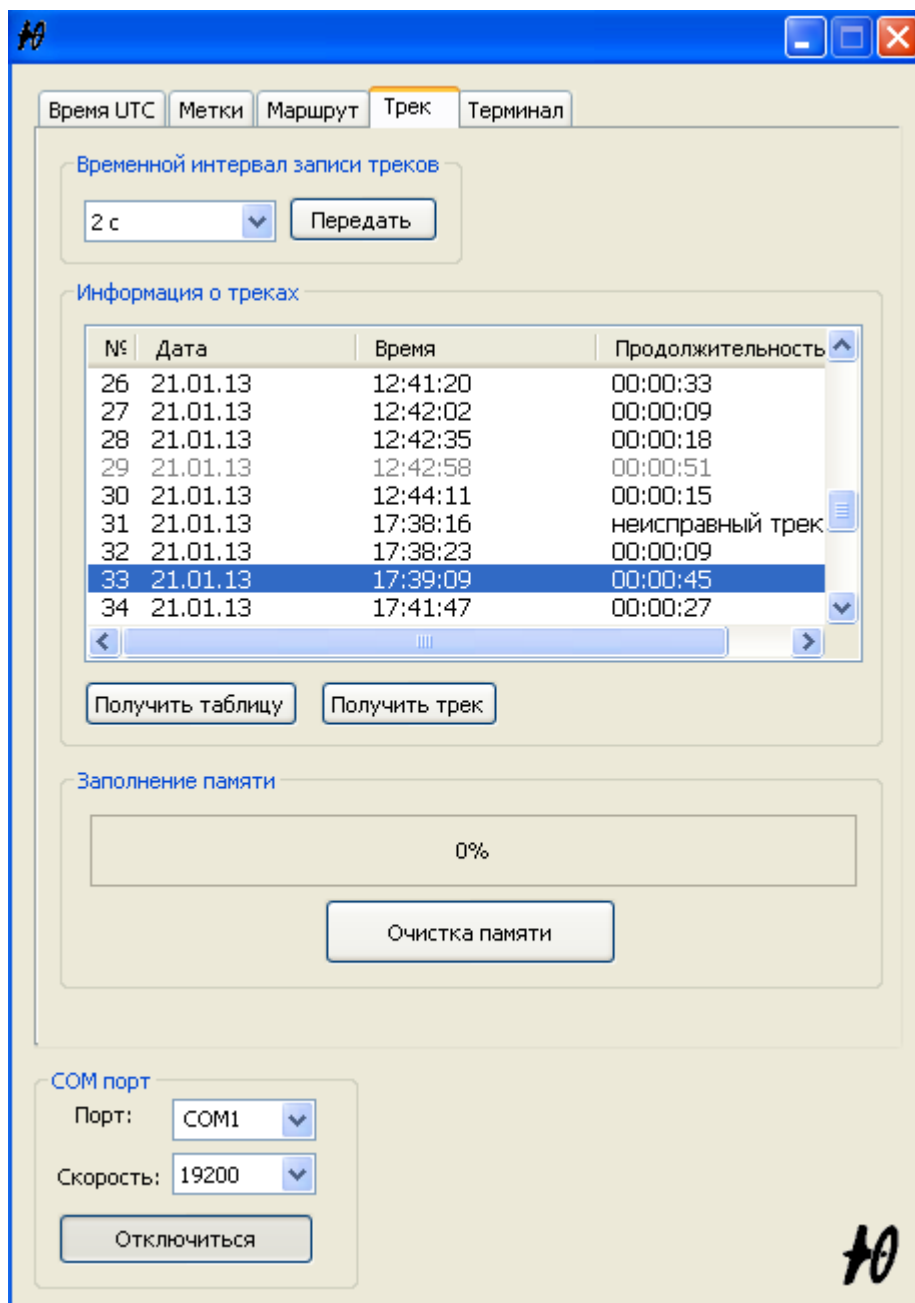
Время UTC | Метки | Маршрут | Трек | Терминал

Временной интервал записи треков

2 с

Передать

Информация о треках

| № | Дата | Время | Продолжительность |
|---|---|---|---|
| 26 | 21.01.13 | 12:41:20 | 00:00:33 |
| 27 | 21.01.13 | 12:42:02 | 00:00:09 |
| 28 | 21.01.13 | 12:42:35 | 00:00:18 |
| 29 | 21.01.13 | 12:42:58 | 00:00:51 |
| 30 | 21.01.13 | 12:44:11 | 00:00:15 |
| 31 | 21.01.13 | 17:38:16 | неисправный трек |
| 32 | 21.01.13 | 17:38:23 | 00:00:09 |
| 33 | 21.01.13 | 17:39:09 | 00:00:45 |
| 34 | 21.01.13 | 17:41:47 | 00:00:27 |

Получить таблицу

Получить трек

Заполнение памяти

0%

Очистка памяти

COM порт

Порт: COM1

Скорость: 19200

Отключиться